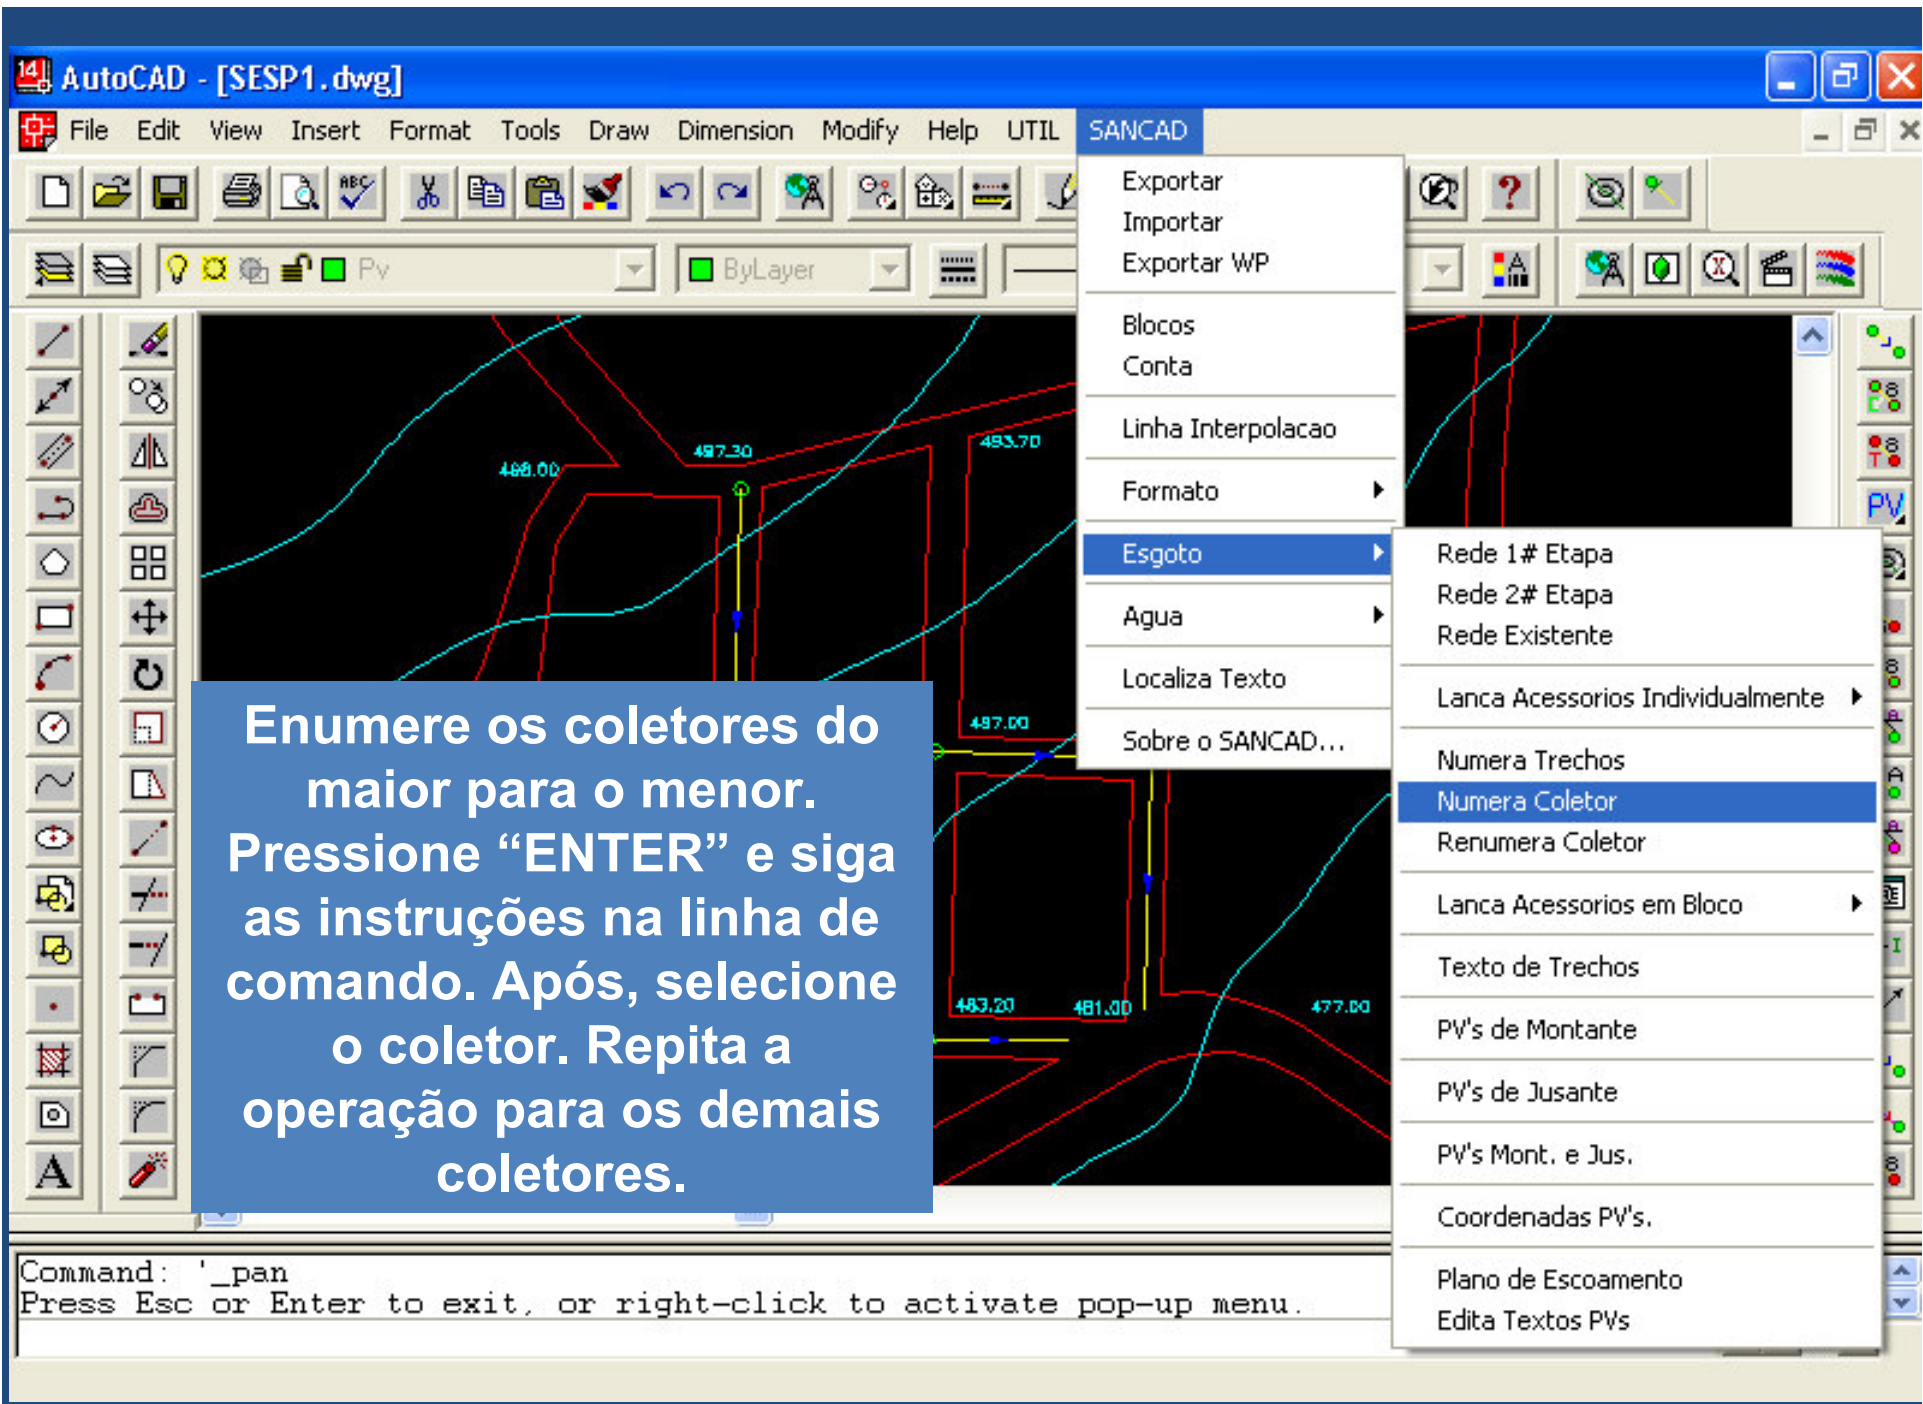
AutoCAD - [SESP1.dwg]

File Edit View Insert Format Tools Draw Dimension Modify Help UTIL SANCAD

Pv

ByLayer

Exportar
Importar
Exportar WP

Blocos
Conta

Linha Interpolacao

Formato

Esgoto

Agua

Localiza Texto

Sobre o SANCAD...

Rede 1# Etapa
Rede 2# Etapa
Rede Existente

Lanca Acessorios Individualmente

Numera Trechos
Numera Coletor
Renumera Coletor

Lanca Acessorios em Bloco

Texto de Trechos

PV's de Montante

PV's de Jusante

PV's Mont. e Jus.

Coordenadas PV's.

Plano de Escoamento
Edita Textos PVs

497.30
498.00
493.70
497.00
483.20
481.00
477.00

PV

Enumere os coletores do maior para o menor. Pressione “ENTER” e siga as instruções na linha de comando. Após, selecione o coletor. Repita a operação para os demais coletores.

Command: '_pan
Press Esc or Enter to exit, or right-click to activate pop-up menu.